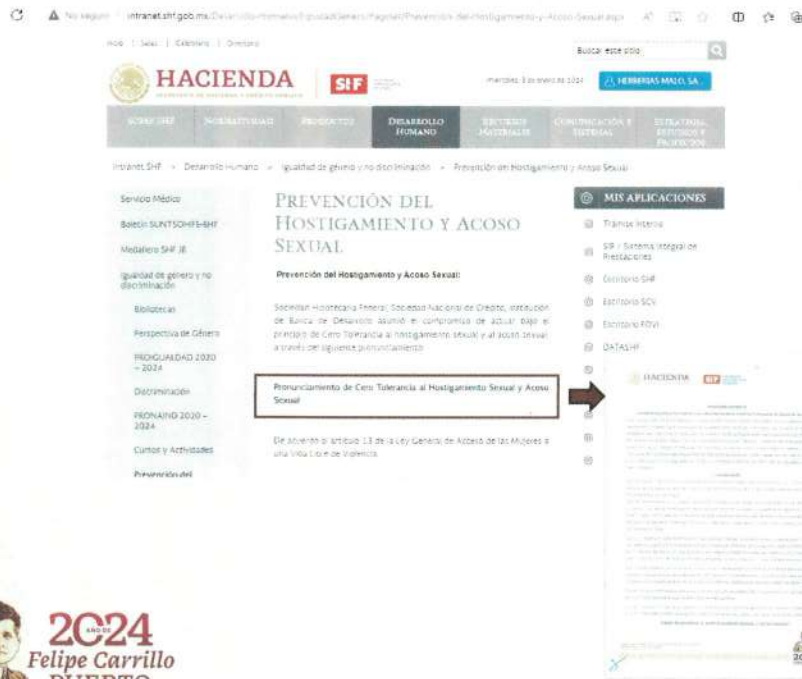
No seguro | intranet.shf.gob.mx/Desarrollo-Humano/Igualdad/Genero/Paginas/Prevencion-del-Hostigamiento-y-Acoso-Sexual.aspx

Inicio | Salas | Calendario | Directorio

Buscar este sitio

HACIENDA

SHF

miércoles, 3 de enero de 2024

HERRERIAS MALO, SA

SOBRE SHF | NORMATIVIDAD | PRODUCTOS | DESARROLLO HUMANO | RECURSOS MATERIALES | COMUNICACIÓN E SISTEMAS | ESTRATEGIA, ESTUDIOS Y PROYECTOS

Intranet SHF > Desarrollo Humano > Igualdad de género y no discriminación > Prevención del Hostigamiento y Acoso Sexual

Servicio Médico

Boletín SUNTSOHFS-BHF

Medallero SHF 38

Igualdad de género y no discriminación

Bibliotecas

Perspectiva de Género

PROIGUALDAD 2020 – 2024

Discriminación

PRONAIND 2020 – 2024

Cursos y Actividades

Prevención del

PREVENCIÓN DEL HOSTIGAMIENTO Y ACOSO SEXUAL

Prevención del Hostigamiento y Acoso Sexual:

Sociedad Hipotecaria Federal, Sociedad Nacional de Crédito, Institución de Banca de Desarrollo asumió el compromiso de actuar bajo el principio de Cero Tolerancia al hostigamiento sexual y al acoso sexual a través del siguiente pronunciamiento.

Pronunciamiento de Cero Tolerancia al Hostigamiento Sexual y Acoso Sexual

De acuerdo al artículo 13 de la Ley General de Acceso de las Mujeres a una Vida Libre de Violencia

MIS APLICACIONES

Trámite Interno

SIP / Sistema Integral de Prestaciones

Escritorio SHF

Escritorio SCV

Escritorio FOVI

DATASHF

HACIENDA SHF

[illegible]

2024
Felipe Carrillo
PUERTO